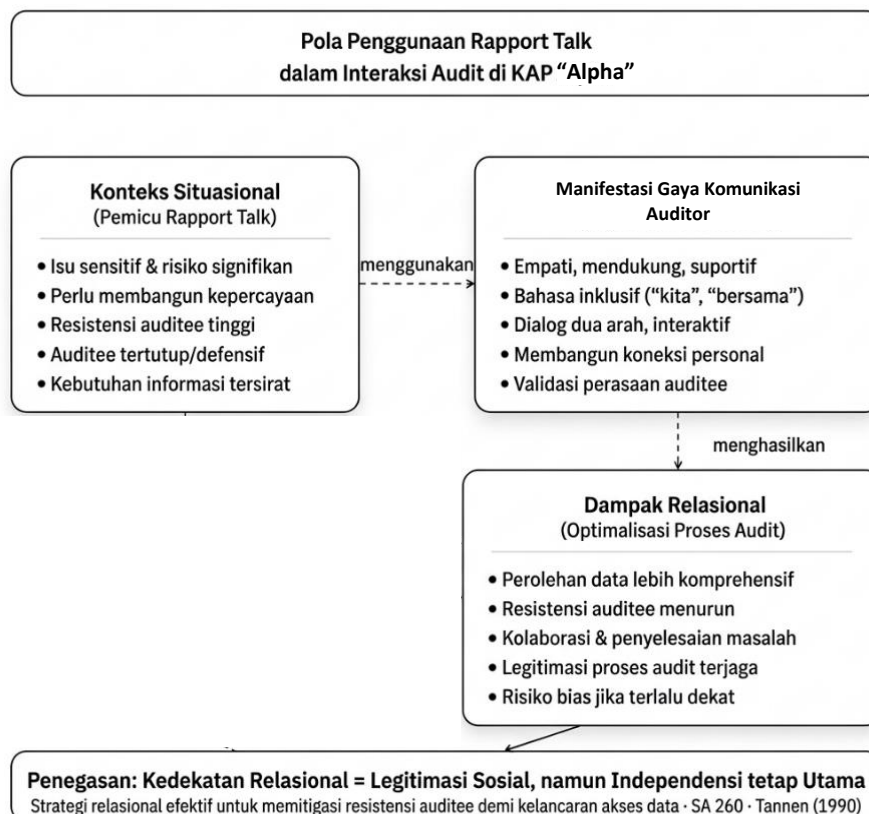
Pola Penggunaan Rapport Talk dalam Interaksi Audit di KAP "Alpha"

Konteks Situasional
(Pemicu Rapport Talk)

• Isu sensitif & risiko signifikan
• Perlu membangun kepercayaan
• Resistensi auditee tinggi
• Auditee tertutup/defensif
• Kebutuhan informasi tersirat

menggunakan

Manifestasi Gaya Komunikasi Auditor

• Empati, mendukung, suportif
• Bahasa inklusif ("kita", "bersama")
• Dialog dua arah, interaktif
• Membangun koneksi personal
• Validasi perasaan auditee

menghasilkan

Dampak Relasional
(Optimalisasi Proses Audit)

• Perolehan data lebih komprehensif
• Resistensi auditee menurun
• Kolaborasi & penyelesaian masalah
• Legitimasi proses audit terjaga
• Risiko bias jika terlalu dekat

Penegasan: Kedekatan Relasional = Legitimasi Sosial, namun Independensi tetap Utama
Strategi relasional efektif untuk memitigasi resistensi auditee demi kelancaran akses data · SA 260 · Tannen (1990)